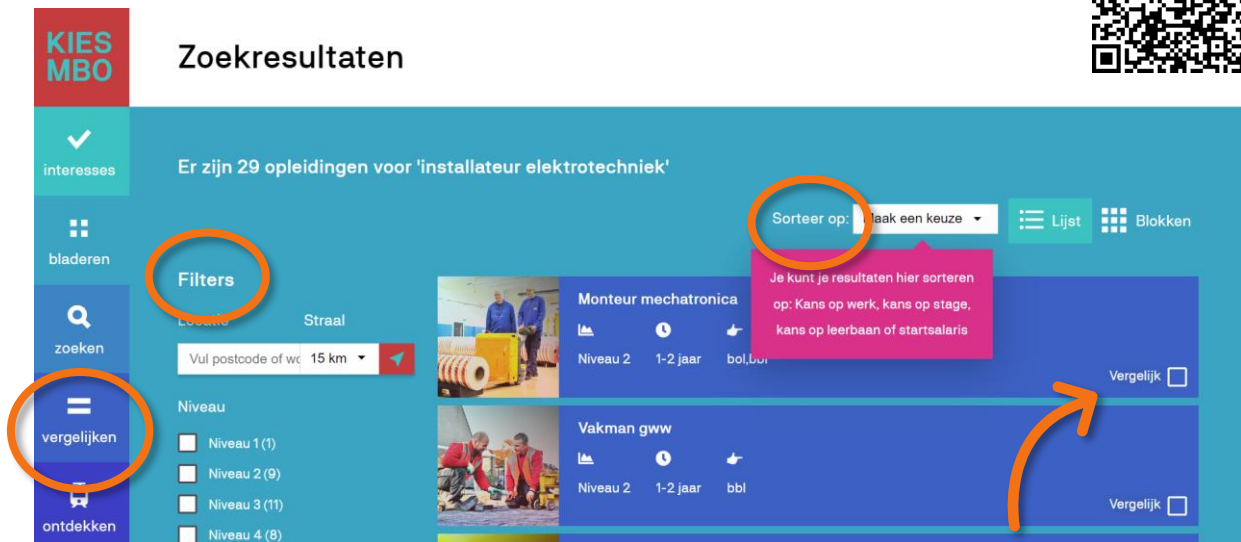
KIES MBO

Zoekresultaten

interesses

bladeren

zoeken

vergelijken

ontdekken

Er zijn 29 opleidingen voor 'installateur elektrotechniek'

Sorteer op: Maak een keuze

Lijst Blokken

Je kunt je resultaten hier sorteren op: Kans op werk, kans op stage, kans op leerbaan of startsalaris

Filters

Locatie Straal

Vul postcode of wo 15 km

Niveau

Niveau 1 (1)

Niveau 2 (9)

Niveau 3 (11)

Niveau 4 (8)

Monteur mechatronica

Niveau 2 1-2 jaar bol,bbl

Vergelijk

Vakman gww

Niveau 2 1-2 jaar bbl

Vergelijk